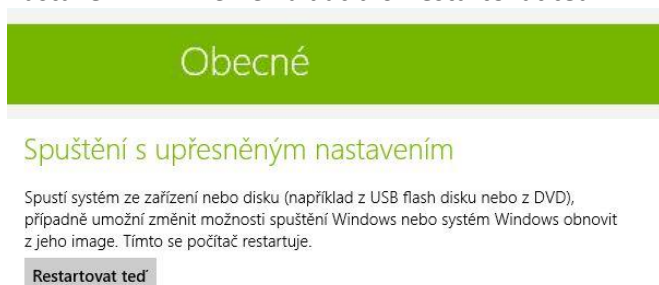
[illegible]

Obecné

Spuštění s upřesněným nastavením

Spustí systém ze zařízení nebo disku (například z USB flash disku nebo z DVD), případně umožní změnit možnosti spuštění Windows nebo systém Windows obnovit z jeho image. Tímto se počítač restartuje.

Restartovat teď